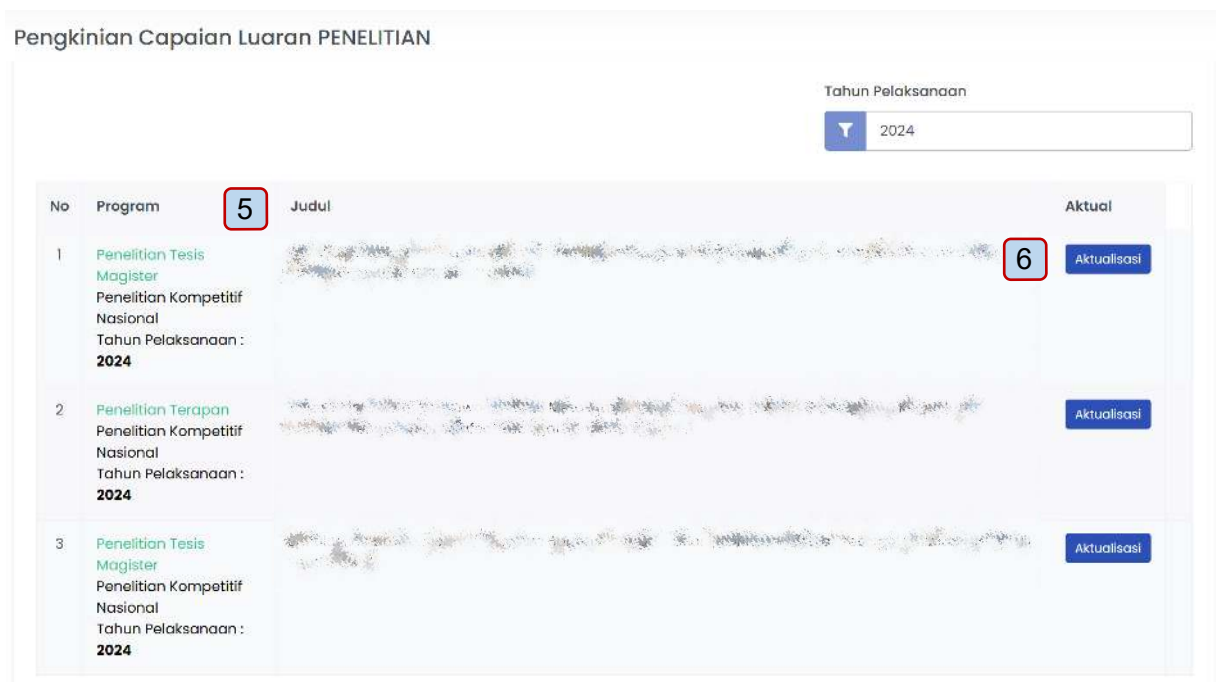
Pengkinian Capaian Luaran PENELITIAN

Tahun Pelaksanaan

2024

| No | Program | 5 Judul | Aktual |
|---|---|---|---|
| 1 | Penelitian Tesis Magister Penelitian Kompetitif Nasional Tahun Pelaksanaan : **2024** | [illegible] | 6 Aktualisasi |
| 2 | Penelitian Terapan Penelitian Kompetitif Nasional Tahun Pelaksanaan : **2024** | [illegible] | Aktualisasi |
| 3 | Penelitian Tesis Magister Penelitian Kompetitif Nasional Tahun Pelaksanaan : **2024** | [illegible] | Aktualisasi |